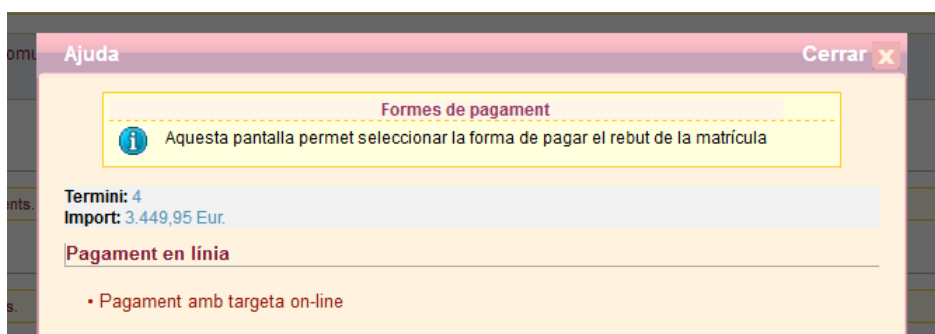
omu

Ajuda

Cerrar x

Formes de pagament

Aquesta pantalla permet seleccionar la forma de pagar el rebut de la matrícula

ents.

Termini: 4
Import: 3.449,95 Eur.

Pagament en línia

s.

• Pagament amb targeta on-line